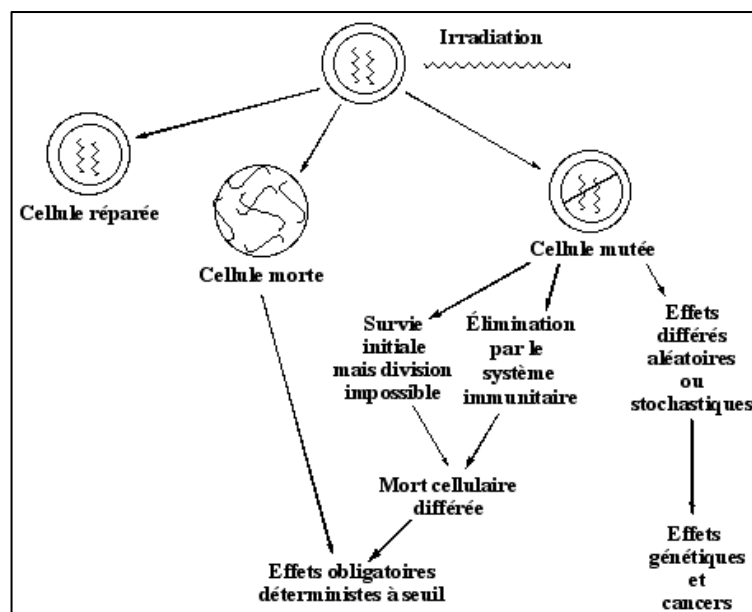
Irradiation

Cellule réparée

Cellule morte

Cellule mutée

Survie initiale mais division impossible

Élimination par le système immunitaire

Effets différés aléatoires ou stochastiques

Mort cellulaire différée

Effets génétiques et cancers

Effets obligatoires déterministes à seuil